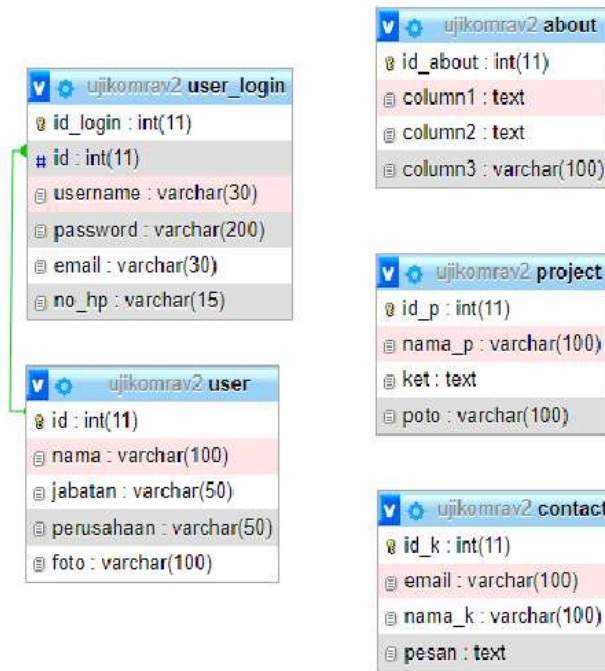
ujikomrav2 user_login
id_login : int(11)
id : int(11)
username : varchar(30)
password : varchar(200)
email : varchar(30)
no_hp : varchar(15)

ujikomrav2 user
id : int(11)
nama : varchar(100)
jabatan : varchar(50)
perusahaan : varchar(50)
foto : varchar(100)

ujikomrav2 about
id_about : int(11)
column1 : text
column2 : text
column3 : varchar(100)

ujikomrav2 project
id_p : int(11)
nama_p : varchar(100)
ket : text
poto : varchar(100)

ujikomrav2 contact
id_k : int(11)
email : varchar(100)
nama_k : varchar(100)
pesan : text